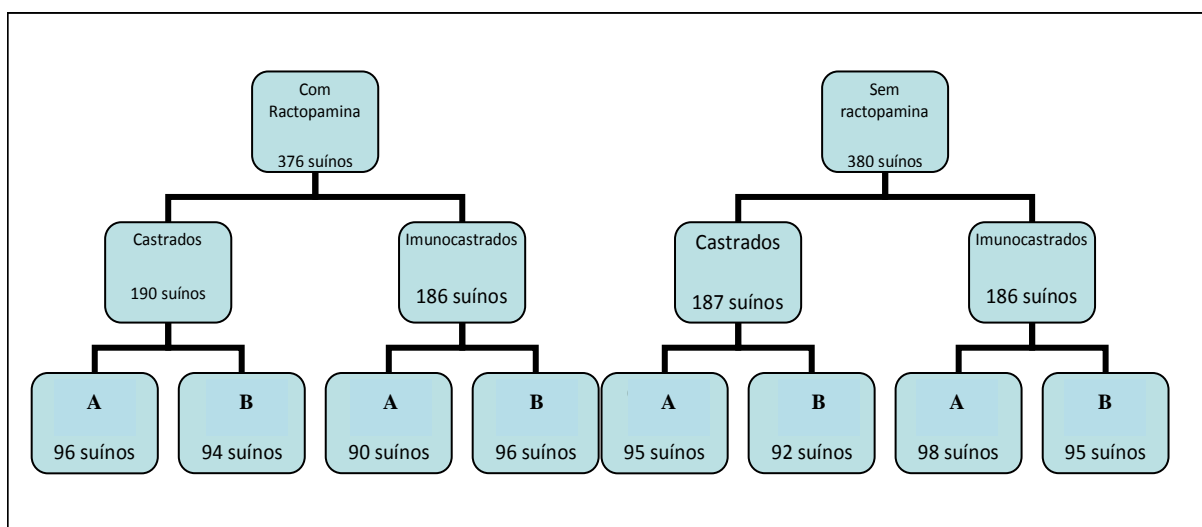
Com Ractopamina

376 suínos

Castrados

190 suínos

A

96 suínos

B

94 suínos

Imunocastrados

186 suínos

A

90 suínos

B

96 suínos

Sem ractopamina

380 suínos

Castrados

187 suínos

A

95 suínos

B

92 suínos

Imunocastrados

186 suínos

A

98 suínos

B

95 suínos